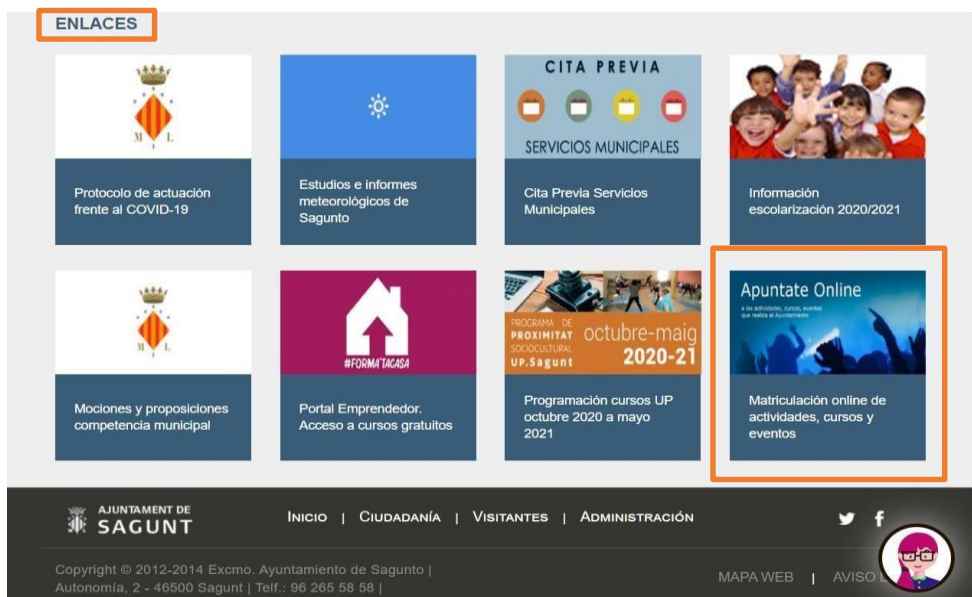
ENLACES

M L

Protocolo de actuación frente al COVID-19

Estudios e informes meteorológicos de Sagunto

CITA PREVIA

SERVICIOS MUNICIPALES

Cita Previa Servicios Municipales

Información escolarización 2020/2021

M L

Mociones y proposiciones competencia municipal

#FORMA'TACASA

Portal Emprendedor. Acceso a cursos gratuitos

PROGRAMA DE PROXIMITAT SOCIOCULTURAL UP.Sagunt octubre-maig 2020-21

Programación cursos UP octubre 2020 a mayo 2021

Apuntate Online

a las actividades, cursos, eventos que realiza el Ayuntamiento

Matriculación online de actividades, cursos y eventos

AJUNTAMENT DE SAGUNT

INICIO | CIUDADANÍA | VISITANTES | ADMINISTRACIÓN

Copyright © 2012-2014 Excmo. Ayuntamiento de Sagunto | Autonomía, 2 - 46500 Sagunt | Telf.: 96 265 58 58 |

MAPA WEB | AVISO L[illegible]